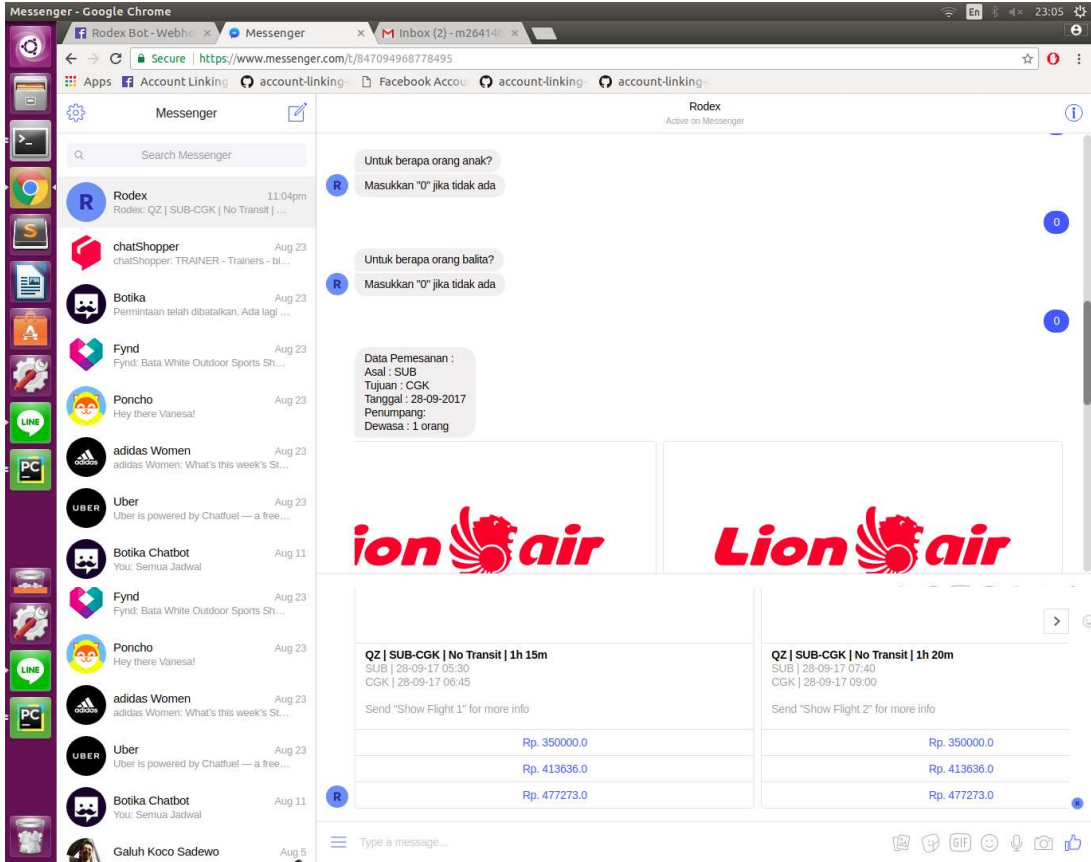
Messenger - Google Chrome

En 23:05

Rodex Bot - Webho ×
Messenger ×
M Inbox (2) - m264140 ×

Secure | https://www.messenger.com/t/847094968778495

Apps
Account Linking
account-linking
Facebook Accou
account-linking
account-linking

Messenger

Search Messenger

Rodex 11:04pm
Rodex: QZ | SUB-CGK | No Transit | ...

chatShopper Aug 23
chatShopper: TRAINER - Trainers - bi...

Botika Aug 23
Permintaan telah dibatalkan. Ada lagi ...

Fynd Aug 23
Fynd: Bata White Outdoor Sports Sh...

Poncho Aug 23
Hey there Vanesa!

adidas Women Aug 23
adidas Women: What's this week's St...

Uber Aug 23
Uber is powered by Chatfuel — a free...

Botika Chatbot Aug 11
You: Semua Jadwal

Fynd Aug 23
Fynd: Bata White Outdoor Sports Sh...

Poncho Aug 23
Hey there Vanesa!

adidas Women Aug 23
adidas Women: What's this week's St...

Uber Aug 23
Uber is powered by Chatfuel — a free...

Botika Chatbot Aug 11
You: Semua Jadwal

Galuh Koco Sadewo Aug 5

Rodex
Active on Messenger

Untuk berapa orang anak?
Masukkan "0" jika tidak ada

0

Untuk berapa orang balita?
Masukkan "0" jika tidak ada

0

Data Pemesanan :
Asal : SUB
Tujuan : CGK
Tanggal : 28-09-2017
Penumpang:
Dewasa : 1 orang

Lion air

Lion air

QZ | SUB-CGK | No Transit | 1h 15m
SUB | 28-09-17 05:30
CGK | 28-09-17 06:45

Send "Show Flight 1" for more info

Rp. 350000.0
Rp. 413636.0
Rp. 477273.0

QZ | SUB-CGK | No Transit | 1h 20m
SUB | 28-09-17 07:40
CGK | 28-09-17 09:00

Send "Show Flight 2" for more info

Rp. 350000.0
Rp. 413636.0
Rp. 477273.0

Type a message...